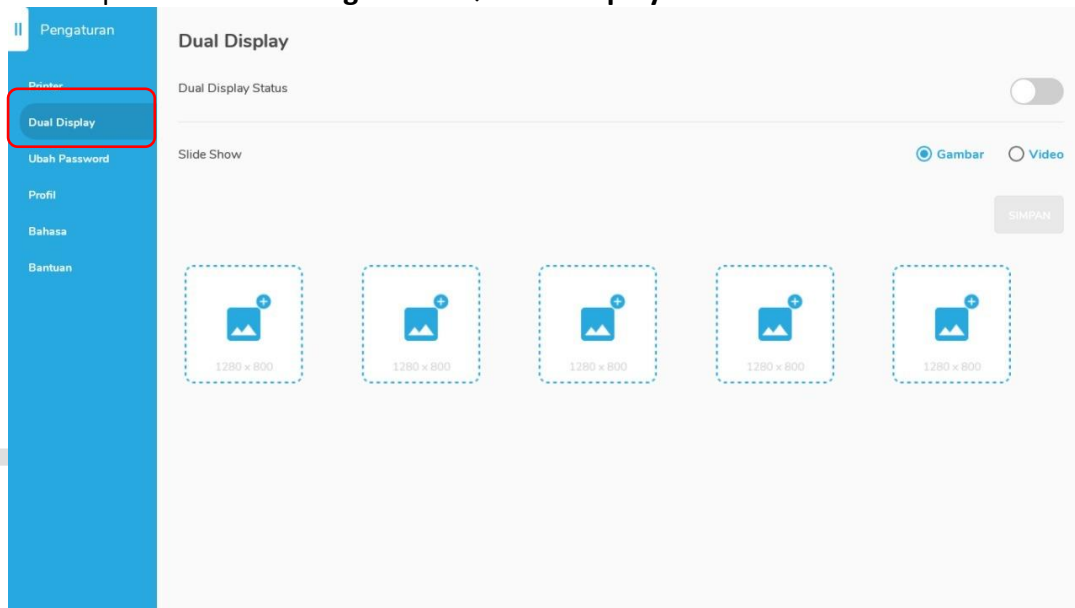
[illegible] Pengaturan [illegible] Display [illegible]

Pengaturan

Printer

Dual Display

Ubah Password

Profil

Bahasa

Bantuan

Dual Display

Dual Display Status

Slide Show

Gambar

Video

SIMPAN

1280 x 800

1280 x 800

1280 x 800

1280 x 800

1280 x 800